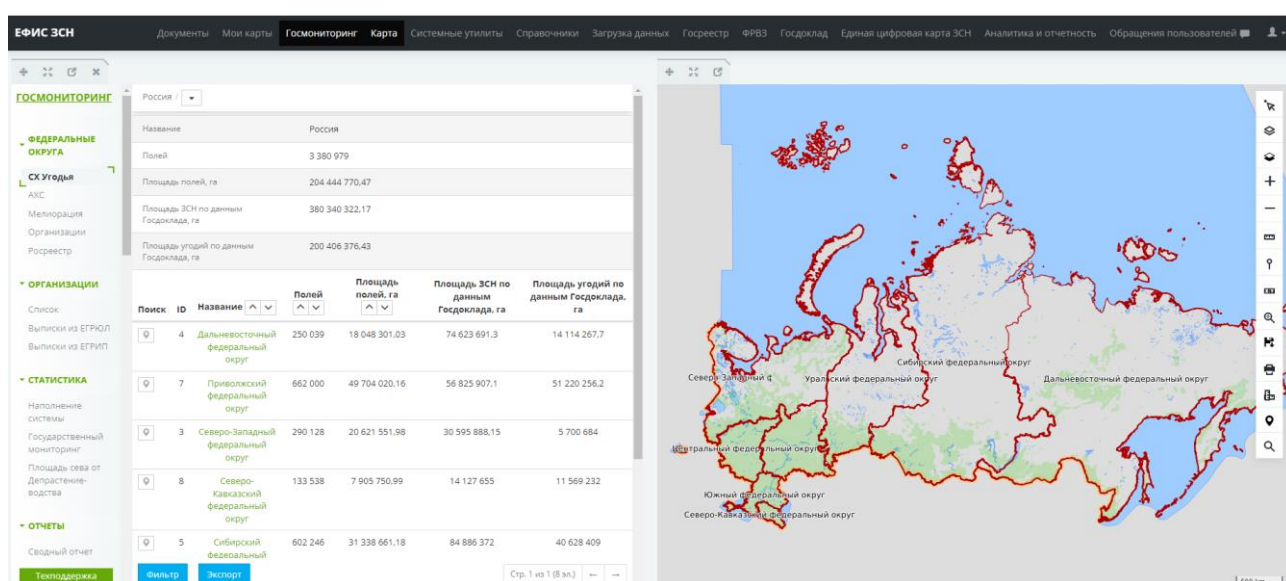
ЕФИС ЗСН Документы Мои карты Госмониторинг Карта Системные утилиты Справочники Загрузка данных Госреестр ФРВЗ Госдоклад Единая цифровая карта ЗСН Аналитика и отчетность Обращения пользователей

ГОСМОНИТОРИНГ

ФЕДЕРАЛЬНЫЕ ОКРУГА
СХ Угодья
АХС
Мелиорация
Организации
Росреестр

ОРГАНИЗАЦИИ
Список
Выписки из ЕГРЮЛ
Выписки из ЕГРИП

СТАТИСТИКА
Наполнение системы
Государственный мониторинг
Площадь сева от Депрастениеводства

ОТЧЕТЫ
Сводный отчет

Техподдержка

Россия /

| Название | Россия |
|---|---|
| Полей | 3 380 979 |
| Площадь полей, га | 204 444 770,47 |
| Площадь ЗСН по данным Госдоклада, га | 380 340 322,17 |
| Площадь угодий по данным Госдоклада, га | 200 406 376,43 |

| Поиск | ID | Название | Полей | Площадь полей, га | Площадь ЗСН по данным Госдоклада, га | Площадь угодий по данным Госдоклада, га |
|---|---|---|---|---|---|---|
| | 4 | Дальневосточный федеральный округ | 250 039 | 18 048 301,03 | 74 623 691,3 | 14 114 267,7 |
| | 7 | Приволжский федеральный округ | 662 000 | 49 704 020,16 | 56 825 907,1 | 51 220 256,2 |
| | 3 | Северо-Западный федеральный округ | 290 128 | 20 621 551,98 | 30 595 888,15 | 5 700 684 |
| | 8 | Северо-Кавказский федеральный округ | 133 538 | 7 905 750,99 | 14 127 655 | 11 569 232 |
| | 5 | Сибирский федеральный | 602 246 | 31 338 661,18 | 84 886 372 | 40 628 409 |

Фильтр Экспорт Стр. 1 из 1 (8 эл.)

Сибирский федеральный округ
Северо-Западный ф
Уральский федеральный округ
Дальневосточный федеральный округ
Центральный федеральный округ
Южный федеральный округ
Северо-Кавказский федеральный округ